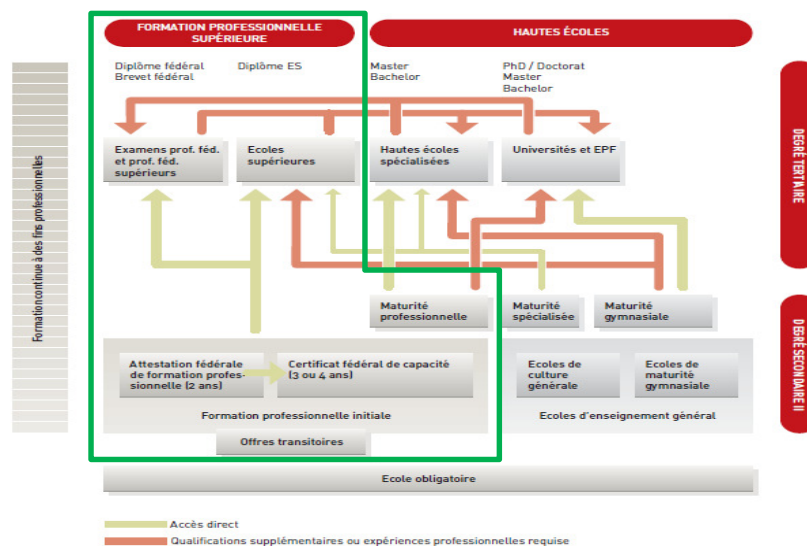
Formation continue à des fins professionnelles

FORMATION PROFESSIONNELLE SUPÉRIEURE

HAUTES ÉCOLES

Diplôme fédéral
Brevet fédéral

Diplôme ES

Master
Bachelor

PhD / Doctorat
Master
Bachelor

DEGRÉ TERTIAIRE

Examens prof. féd. et prof. féd. supérieurs

Ecoles supérieures

Hautes écoles spécialisées

Universités et EPF

Maturité professionnelle

Maturité spécialisée

Maturité gymnasiale

DEGRÉ SECONDAIRE II

Attestation fédérale de formation professionnelle (2 ans)

Certificat fédéral de capacité (3 ou 4 ans)

Formation professionnelle initiale

Ecoles de culture générale

Ecoles de maturité gymnasiale

Ecoles d'enseignement général

Offres transitoires

Ecole obligatoire

Accès direct

Qualifications supplémentaires ou expériences professionnelles requise